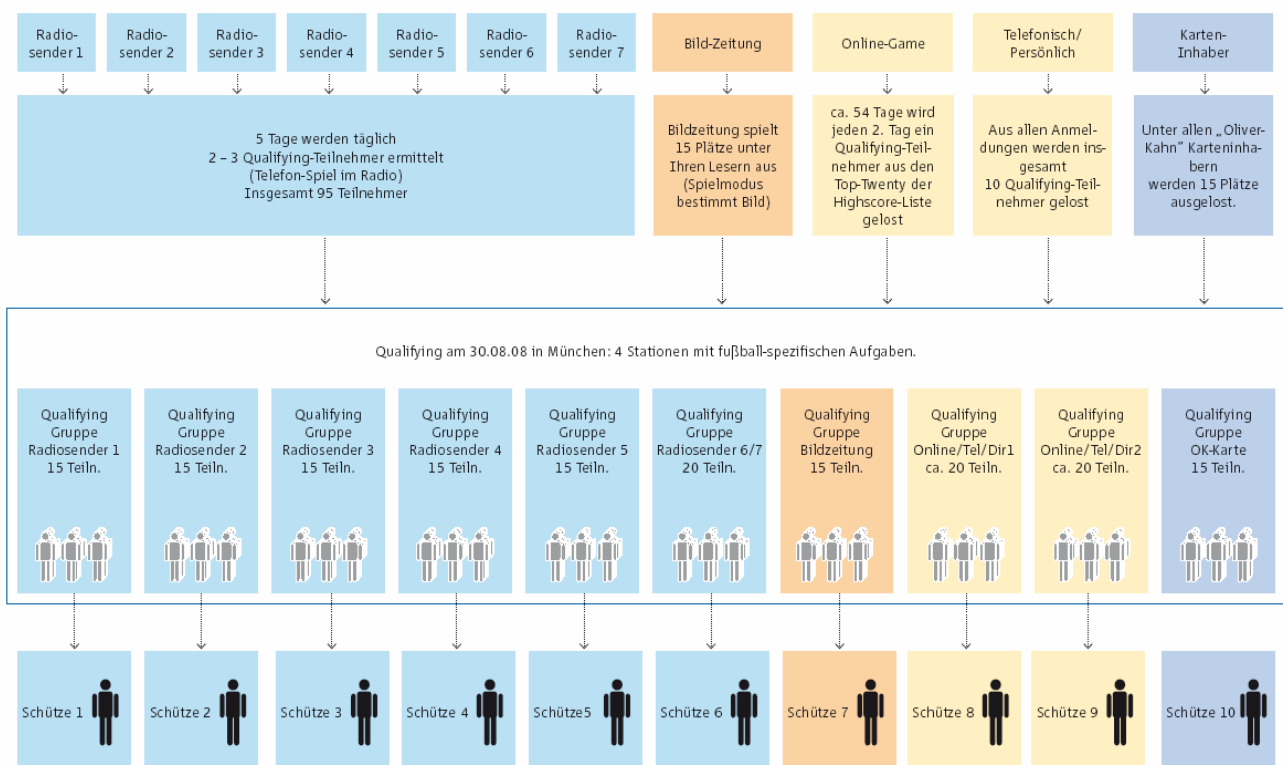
Radiosender 1

Radiosender 2

Radiosender 3

Radiosender 4

Radiosender 5

Radiosender 6

Radiosender 7

Bild-Zeitung

Online-Game

Telefonisch/ Persönlich

Karten-Inhaber

5 Tage werden täglich
2 – 3 Qualifying-Teilnehmer ermittelt
(Telefon-Spiel im Radio)
Insgesamt 95 Teilnehmer

Bildzeitung spielt 15 Plätze unter Ihren Lesern aus (Spielmodus bestimmt Bild)

ca. 54 Tage wird jeden 2. Tag ein Qualifying-Teilnehmer aus den Top-Twenty der Highscore-Liste gelost

Aus allen Anmeldungen werden insgesamt 10 Qualifying-Teilnehmer gelost

Unter allen „Oliver-Kahn" Karteninhabern werden 15 Plätze ausgelost.

Qualifying am 30.08.08 in München: 4 Stationen mit fußball-spezifischen Aufgaben.

Qualifying Gruppe Radiosender 1 15 Teiln.

Qualifying Gruppe Radiosender 2 15 Teiln.

Qualifying Gruppe Radiosender 3 15 Teiln.

Qualifying Gruppe Radiosender 4 15 Teiln.

Qualifying Gruppe Radiosender 5 15 Teiln.

Qualifying Gruppe Radiosender 6/7 20 Teiln.

Qualifying Gruppe Bildzeitung 15 Teiln.

Qualifying Gruppe Online/Tel/Dir1 ca. 20 Teiln.

Qualifying Gruppe Online/Tel/Dir2 ca. 20 Teiln.

Qualifying Gruppe OK-Karte 15 Teiln.

Schütze 1

Schütze 2

Schütze 3

Schütze 4

Schütze5

Schütze 6

Schütze 7

Schütze 8

Schütze 9

Schütze 10